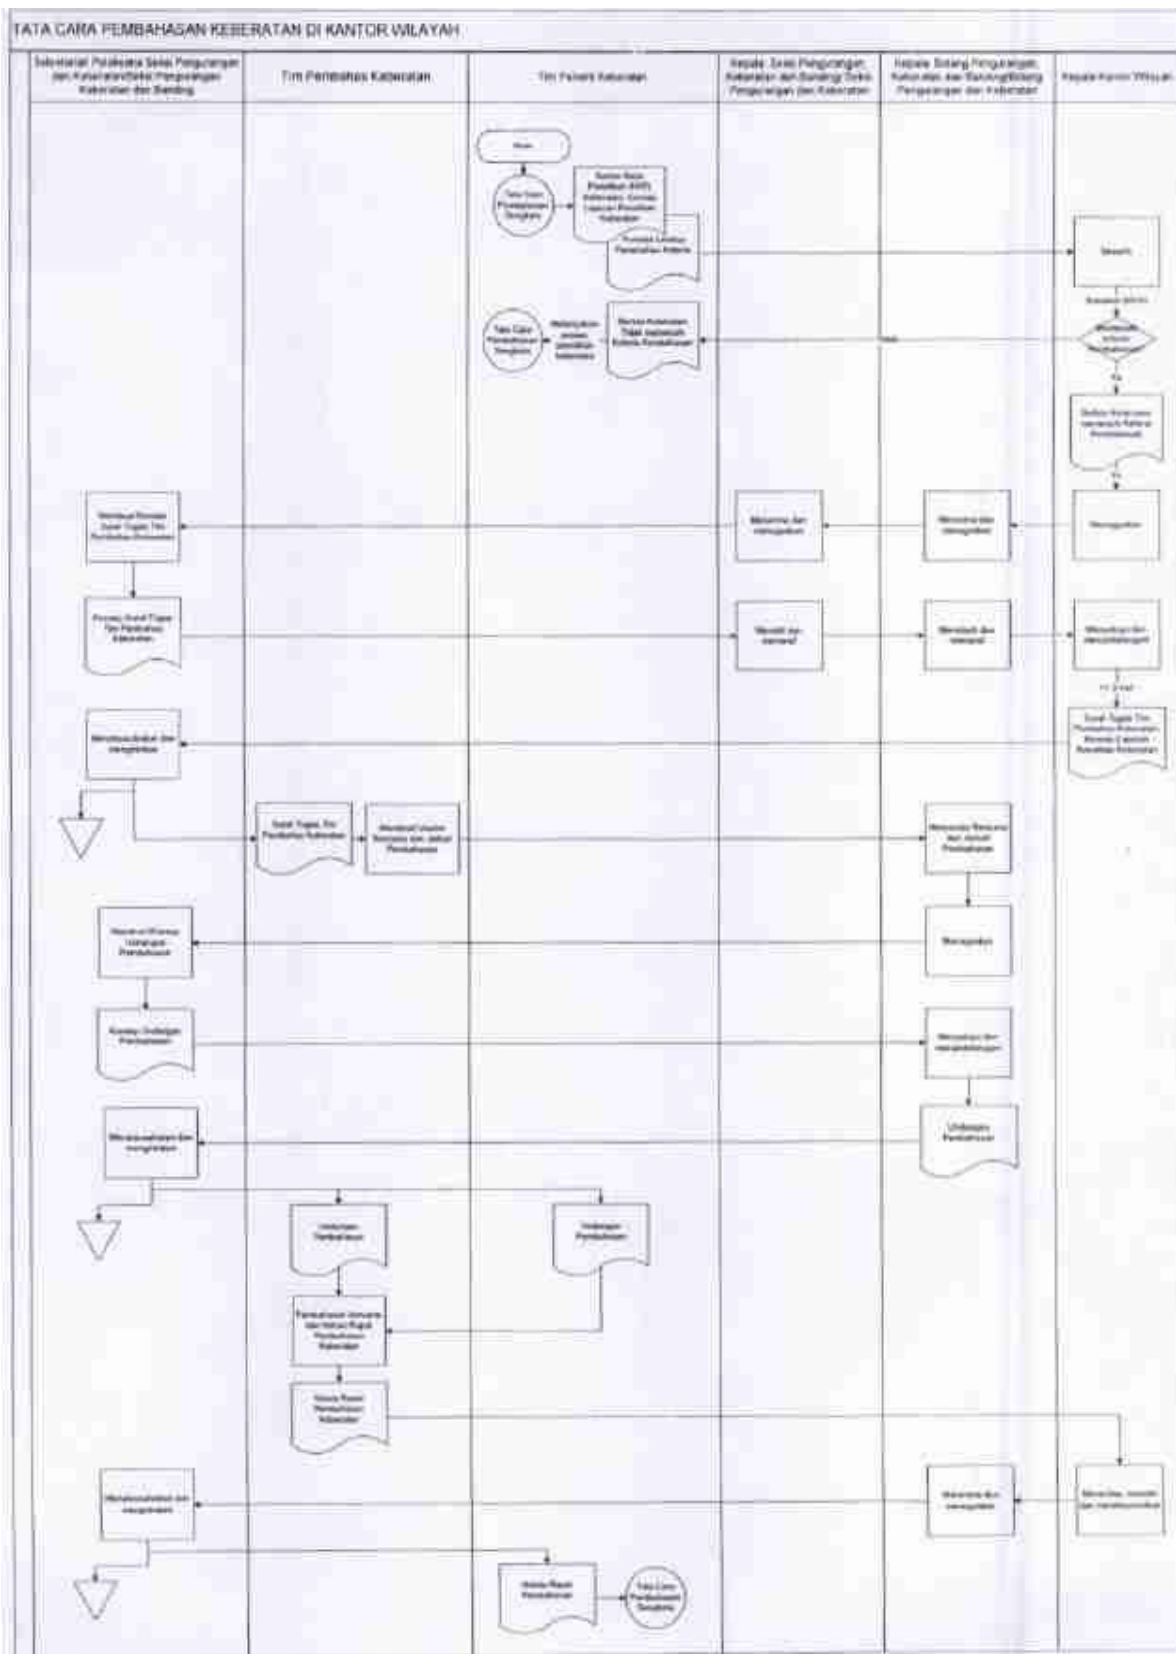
TATA CARA PEMBAHASAN KEBERATAN DI KANTOR WILAYAH

| Sekretariat Pelaksana Seksi Pengurangan dan Keberatan/Seksi Pengurangan Keberatan dan Banding | Tim Pembahas Keberatan | Tim Peneliti Keberatan | Kepala Seksi Pengurangan, Keberatan dan Banding/ Seksi Pengurangan dan Keberatan | Kepala Bidang Pengurangan, Keberatan dan Banding/Bidang Pengurangan dan Keberatan | Kepala Kantor Wilayah |
|---|---|---|---|---|---|

Mulai

Tata Cara Penelitian Keberatan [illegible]

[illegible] Laporan Penelitian Keberatan

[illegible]

Setuju

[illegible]

Ya

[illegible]

Membuat Konsep Surat Tugas Tim Pembahas Keberatan

Meneliti dan menyetujui

Menyetujui dan mengoreksi

Menugaskan

Konsep Surat Tugas Tim Pembahas Keberatan

Meneliti dan memaraf

Meneliti dan memaraf

Menyetujui dan menandatangani

Menatausahakan dan mengirimkan

Surat Tugas Tim Pembahas Keberatan, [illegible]

Surat Tugas Tim Pembahas Keberatan

Membuat Usulan Rencana dan Jadwal Pembahasan

Menyusun Rencana dan Jadwal Pembahasan

Membuat Konsep Undangan Pembahasan

Menugaskan

Konsep Undangan Pembahasan

Menyetujui dan menandatangani

Menatausahakan dan mengirimkan

Undangan Pembahasan

Undangan Pembahasan

Undangan Pembahasan

Pembahasan Keberatan dan Notula Rapat Pembahasan Keberatan

Notula Rapat Pembahasan Keberatan

Menatausahakan dan mengirimkan

Meneliti dan menugaskan

Meneliti, menyetujui dan menandatangani

Notula Rapat Pembahasan

Tata Cara Penelitian Keberatan